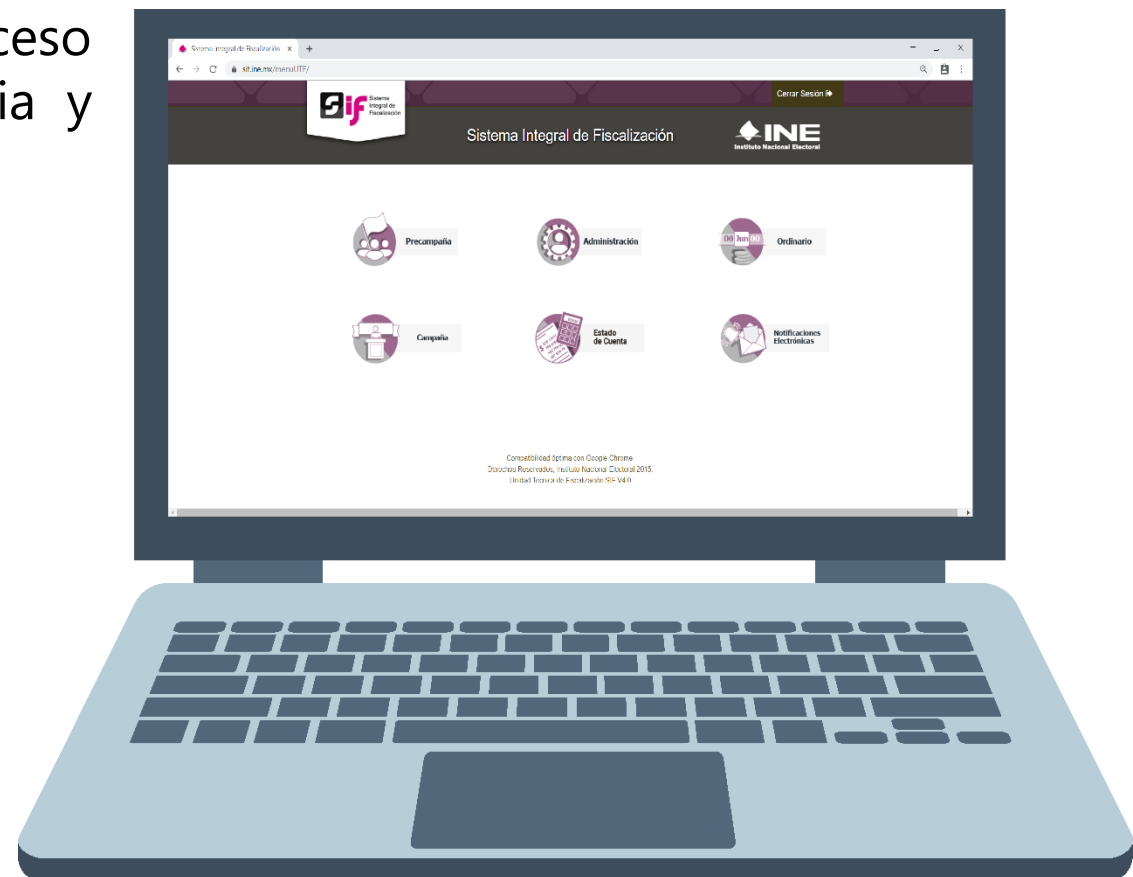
ceso
ia y

Sistema Integral de Fiscalización ×
sif.ine.mx/menuITF/

Cerrar Sesión

Sif Sistema Integral de Fiscalización

Sistema Integral de Fiscalización

INE Instituto Nacional Electoral

Precampaña

Administración

00 Jun 00 Ordinario

Campaña

Estado de Cuenta

Notificaciones Electrónicas

Compatibilidad óptima con Google Chrome
Derechos Reservados, Instituto Nacional Electoral 2015.
Unidad Técnica de Fiscalización SIF V4.0